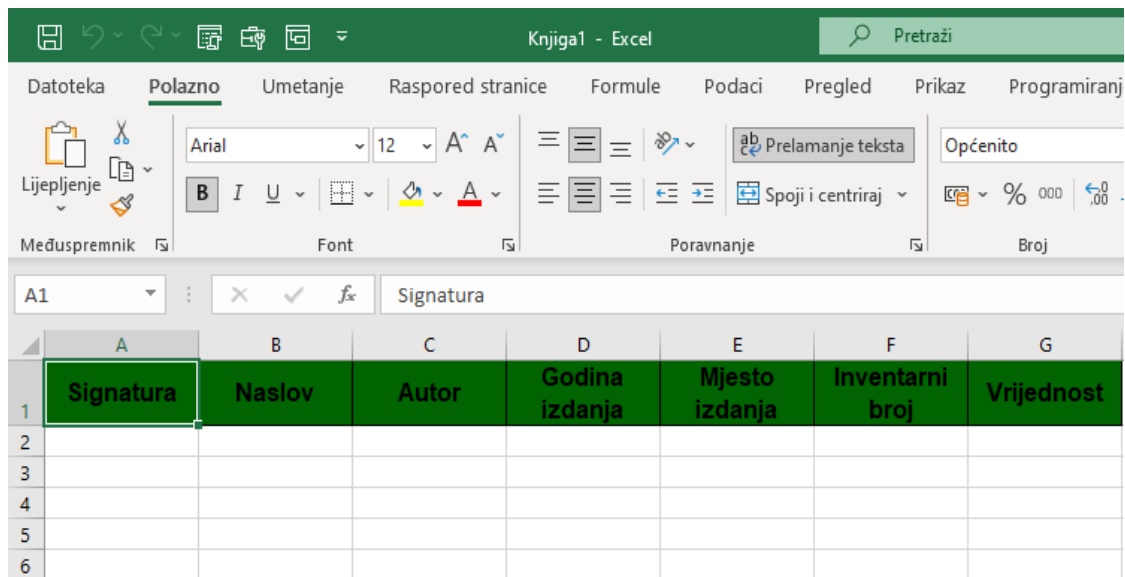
Knjiga1 - Excel
Pretraži

Datoteka Polazno Umetanje Raspored stranice Formule Podaci Pregled Prikaz Programiranj

Lijepljenje
Međuspremnik
Arial 12
A A
B I U
Font
Prelamanje teksta
Spoji i centriraj
Poravnanje
Općenito
% 000
Broj

A1
$f_x$ Signatura

| | A | B | C | D | E | F | G |
|---|---|---|---|---|---|---|---|
| 1 | Signatura | Naslov | Autor | Godina izdanja | Mjesto izdanja | Inventarni broj | Vrijednost |
| 2 | | | | | | | |
| 3 | | | | | | | |
| 4 | | | | | | | |
| 5 | | | | | | | |
| 6 | | | | | | | |